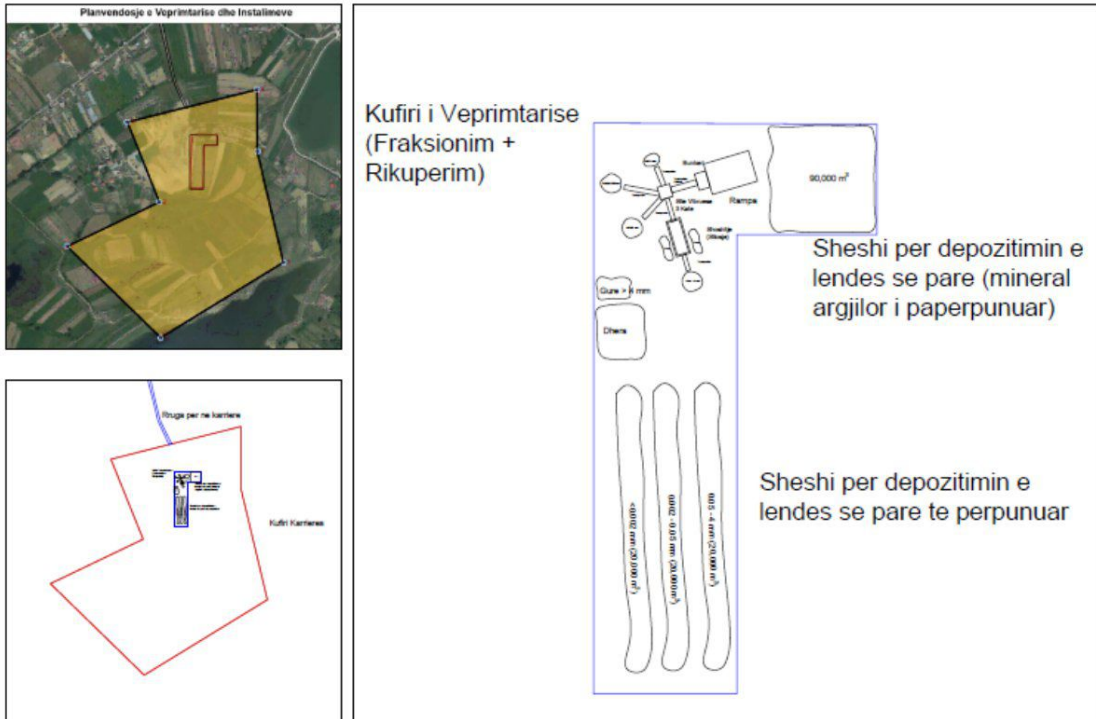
Planvendosje e Veprimtarise dhe Instalimeve

Rruga per ne karriere

Kufiri Karrieres

Kufiri i Veprimtarise (Fraksionim + Rikuperim)

Bunker

Rampa

90,000 $m^2$

Site Vibruese 3 Kate

Shoshitje (Mbage)

Gure > 4 mm

Dhera

Sheshi per depozitimin e lendes se pare (mineral argjilor i paperpunuar)

<0.002 mm (20,000 $m^3$)

0.002 - 0.05 mm (20,000 $m^3$)

0.05 - 4 mm (20,000 $m^3$)

Sheshi per depozitimin e lendes se pare te perpunuar